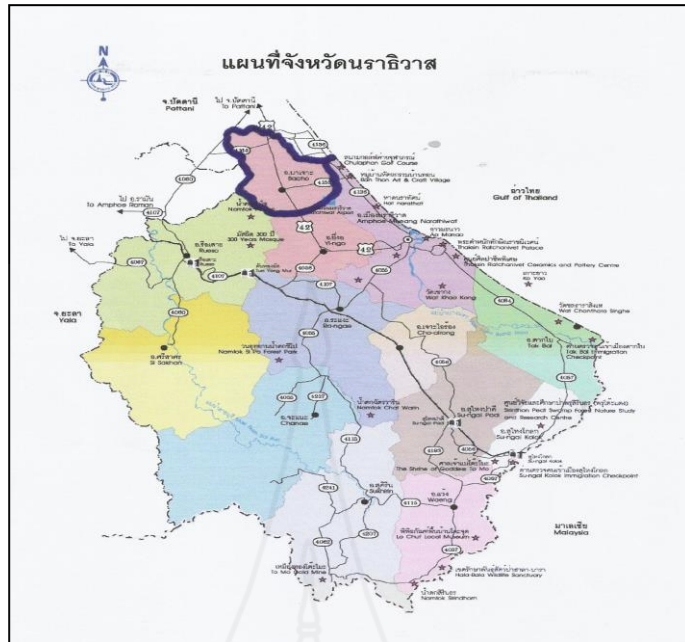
N

แผนที่จังหวัดนราธิวาส

จ.ปัตตานี
Pattani

ไป จ.ปัตตานี
To Pattani

อ.บาเจาะ
Bacho

สนามกอล์ฟจุฬาภรณ์
Chulaphon Golf Course

หมู่บ้านศิลปหัตถกรรมบ้านทอน
Ban Thon Art & Craft Village

หาดนราทัศน์
Hat Narathat

ท่าอากาศยานนราธิวาส
Narathiwat Airport

อ.เมืองนราธิวาส
Amphoe Mueang Narathiwat

อ่าวไทย
Gulf of Thailand

ไป อ.รามัน
To Amphoe Raman

ไป จ.ยะลา
To Yala

มัสยิด 300 ปี
300 Years Mosque

อ.ระแงะ
Rueso

อ.ยี่งอ
Yi-ngo

ท่าพระยา
Ao Manao

พระตำหนักทักษิณราชนิเวศน์
Thaksin Ratchaniwet Palace

ศูนย์ศิลปาชีพพิเศษ
Thaksin Ratchaniwet Ceramics and Pottery Centre

ตันหยงมัส
Tan Yong Mas

วัดเขากง
Wat Khao Kong

อ.ระแงะ
Rangae

อ.เจาะไอร้อง
Cho-airong

วัดชลธาราสิงเห
Wat Chonthara Singhe

จ.ยะลา
Yala

อุทยานแห่งชาติน้ำตกซีโป
Namtok Si Po Forest Park

อ.ศรีสาคร
Si Sakhon

อ.ตากใบ
Tak Bai

ด่านตรวจคนเข้าเมืองตากใบ
Tak Bai Immigration Checkpoint

ศูนย์ศึกษาธรรมชาติป่าพรุสิรินธร
Sirindhorn Peat Swamp Forest Nature Study and Research Centre

น้ำตกปาโจ
Namtok Pacho

อ.สุไหงปาดี
Su-ngai Padi

อ.สุไหงโก-ลก
Su-ngai Kolok

อ.จะแนะ
Chanae

ศาลเจ้าแม่โต๊ะโมะ
The Shrine of Goddess To Mo

ด่านตรวจคนเข้าเมืองสุไหงโก-ลก
Sungai Kolok Immigration Checkpoint

อ.สุคิริน
Sukhirin

อ.แว้ง
Waeng

พิพิธภัณฑ์ท้องถิ่นโละจูด
Lo Chut Local Museum

มาเลเซีย
Malaysia

เขตรักษาพันธุ์สัตว์ป่าฮาลา-บาลา
Hala-Bala Wildlife Sanctuary

เหมืองทองโต๊ะโมะ
To Mo Gold Mine

น้ำตกสิรินธร
Namtok Sirindhorn

4136
42
4155
4057
4107
4055
4060
4056
4058
4084
4192
4193
4062
4057
4112
4207
4066
4241
4056